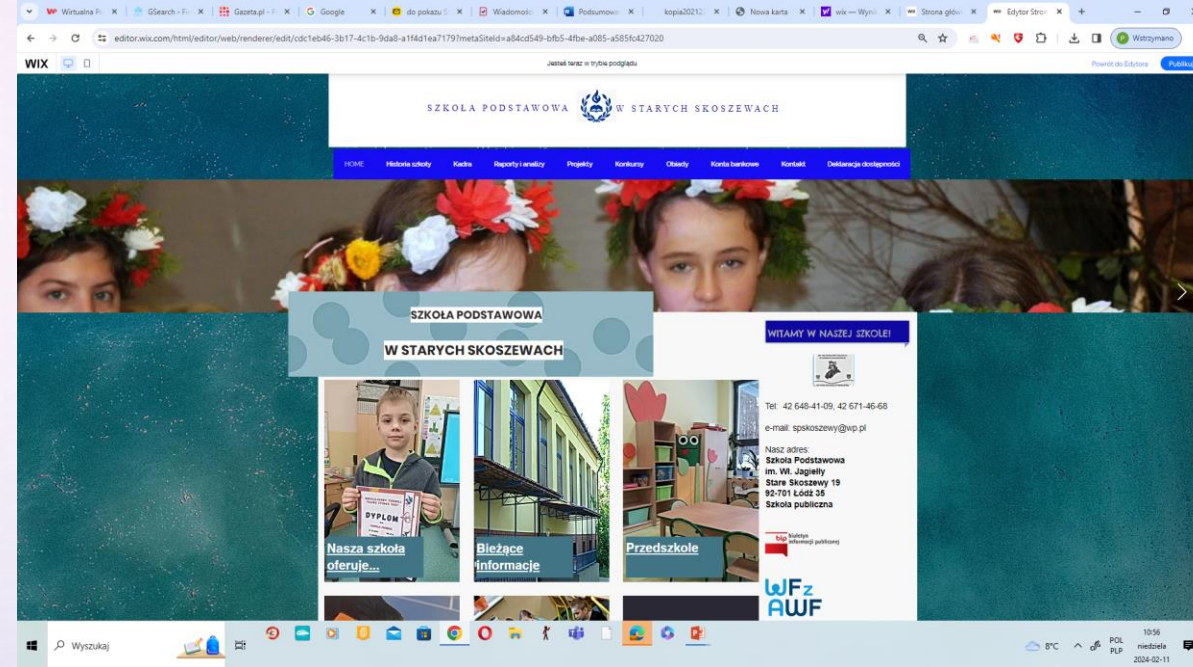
Wirtualna P | GSearch - Fi | Gazeta.pl | Google | do pokazu | Wiadomośc | Podsumow | kopia20212 | Nowa karta | wix — Wyni | Strona głów | Edytor Stron

editor.wix.com/html/editor/web/renderer/edit/cdc1eb46-3b17-4c1b-9da8-a1f4d1ea7179?metaSiteId=a84cd549-bfb5-4fbe-a085-a585fc427020

Wstrzymano

WIX

Jesteś teraz w trybie podglądu

Powrót do Edytora

Publikuj

SZKOŁA PODSTAWOWA W STARYCH SKOSZEWACH

HOME | Historia szkoły | Kadra | Raporty i analizy | Projekty | Konkursy | Obiady | Konta bankowe | Kontakt | Deklaracja dostępności

SZKOŁA PODSTAWOWA

W STARYCH SKOSZEWACH

WITAMY W NASZEJ SZKOLE!

Tel: 42 648-41-09, 42 671-46-68

e-mail: spskoszewy@wp.pl

Nasz adres:
Szkoła Podstawowa
im. Wł. Jagiełły
Stare Skoszewy 19
92-701 Łódź 35
Szkoła publiczna

DYPLOM

Nasza szkoła oferuje...

Bieżące informacje

Przedszkole

bip biuletyn informacji publicznej

WFz AWF

Wyszukaj

8°C

POL PLP

10:56
niedziela
2024-02-11